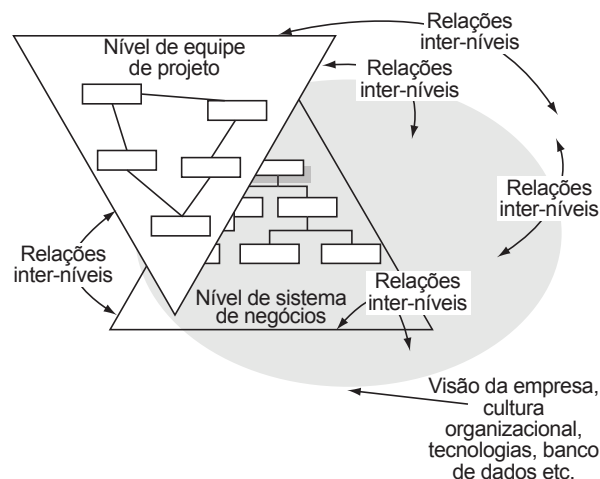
Relações inter-níveis

Nível de equipe de projeto

Relações inter-níveis

Relações inter-níveis

Relações inter-níveis

Relações inter-níveis

Nível de sistema de negócios

Visão da empresa, cultura organizacional, tecnologias, banco de dados etc.